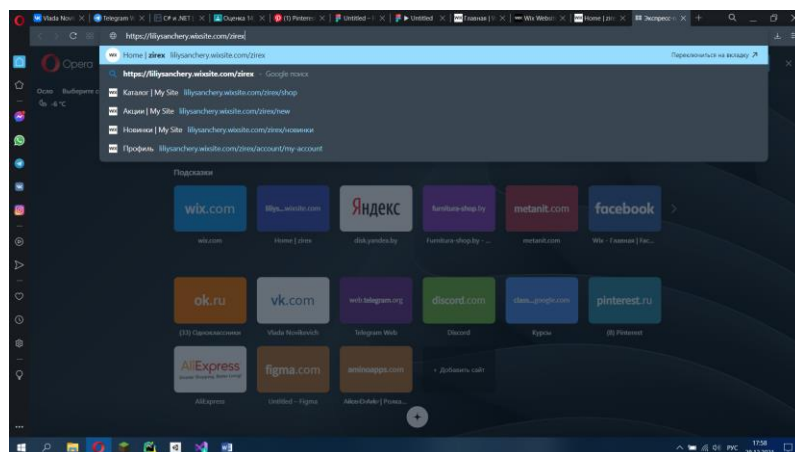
Vlada Novi | Telegram W | C# и .NET | Оценка М | (1) Pinterest | Untitled | ▶ Untitled | Главная | Wix Websi | Home | zir | Экспресс

https://lilysanchery.wixsite.com/zirex

Opera

Home | zirex lilysanchery.wixsite.com/zirex
Переключиться на вкладку
https://lilysanchery.wixsite.com/zirex - Google поиск
Каталог | My Site lilysanchery.wixsite.com/zirex/shop
Акции | My Site lilysanchery.wixsite.com/zirex/new
Новинки | My Site lilysanchery.wixsite.com/zirex/новинки
Профиль lilysanchery.wixsite.com/zirex/account/my-account

Подсказки

wix.com
wix.com

lilys...wixsite.com
Home | zirex

Яндекс
disk.yandex.by

furnitura-shop.by
Furnitura-shop.by - ...

metanit.com
metanit.com

facebook
Wix - Главная | Fac...

ok.ru
(33) Одноклассники

vk.com
Vlada Novikovich

web.telegram.org
Telegram Web

discord.com
Discord

class....google.com
Курсы

pinterest.ru
(8) Pinterest

AliExpress
AliExpress

figma.com
Untitled – Figma

aminoapps.com
Alice Drafer | Ролев...

+ Добавить сайт

РУС 17:58